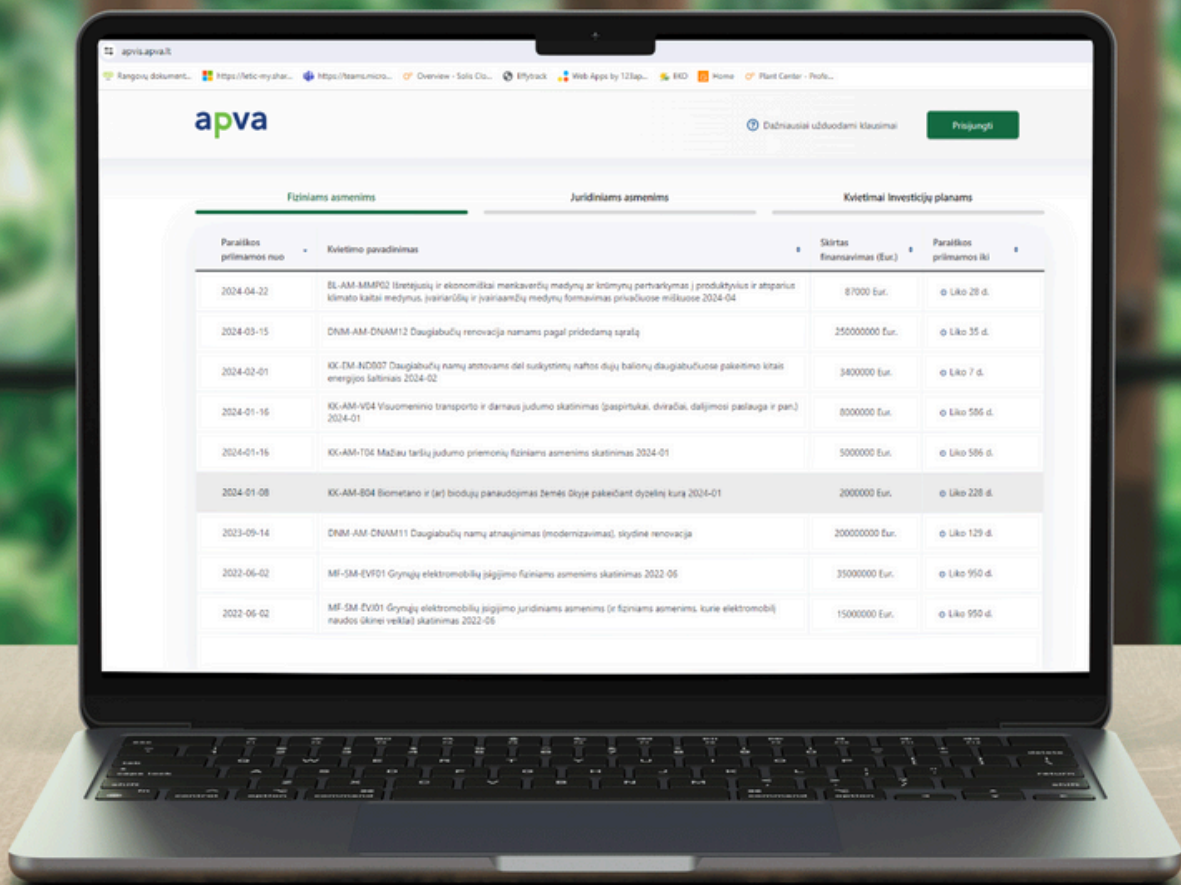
apvis.apva.lt

Rangovų dokument... https://letic-my.shar... https://teams.micro... Overview - Solis Clo... Effytrack Web Apps by 123ap... EKO Home Plant Center - Profe...

apva

Dažniausiai užduodami klausimai

Prisijungti

Fiziniams asmenims

Juridiniams asmenims

Kvietimai Investicijų planams

| Paraiškos priimamos nuo | Kvietimo pavadinimas | Skirtas finansavimas (Eur.) | Paraiškos priimamos iki |
|---|---|---|---|
| 2024-04-22 | BL-AM-MMP02 Išretėjusių ir ekonomiškai menkaverčių medynų ar krūmynų pertvarkymas į produktyvius ir atsparius klimato kaitai medynus, įvairiarūšių ir įvairiaamžių medynų formavimas privačiuose miškuose 2024-04 | 87000 Eur. | Liko 28 d. |
| 2024-03-15 | DNM-AM-DNAM12 Daugiabučių renovacija namams pagal pridedamą sąrašą | 250000000 Eur. | Liko 35 d. |
| 2024-02-01 | KK-EM-NDB07 Daugiabučių namų atstovams dėl suskystintų naftos dujų balionų daugiabučiuose pakeitimo kitais energijos šaltiniais 2024-02 | 3400000 Eur. | Liko 7 d. |
| 2024-01-16 | KK-AM-V04 Visuomeninio transporto ir darnaus judumo skatinimas (paspirtukai, dviračiai, dalijimosi paslauga ir pan.) 2024-01 | 8000000 Eur. | Liko 586 d. |
| 2024-01-16 | KK-AM-T04 Mažiau taršių judumo priemonių fiziniams asmenims skatinimas 2024-01 | 5000000 Eur. | Liko 586 d. |
| 2024-01-08 | KK-AM-B04 Biometano ir (ar) biodujų panaudojimas žemės ūkyje pakeičiant dyzelinį kurą 2024-01 | 2000000 Eur. | Liko 228 d. |
| 2023-09-14 | DNM-AM-DNAM11 Daugiabučių namų atnaujinimas (modernizavimas), skydinė renovacija | 200000000 Eur. | Liko 129 d. |
| 2022-06-02 | MF-SM-EVF01 Grynųjų elektromobilių įsigijimo fiziniams asmenims skatinimas 2022-06 | 35000000 Eur. | Liko 950 d. |
| 2022-06-02 | MF-SM-EVJ01 Grynųjų elektromobilių įsigijimo juridiniams asmenims (ir fiziniams asmenims, kurie elektromobilį naudos ūkinei veiklai) skatinimas 2022-06 | 15000000 Eur. | Liko 950 d. |